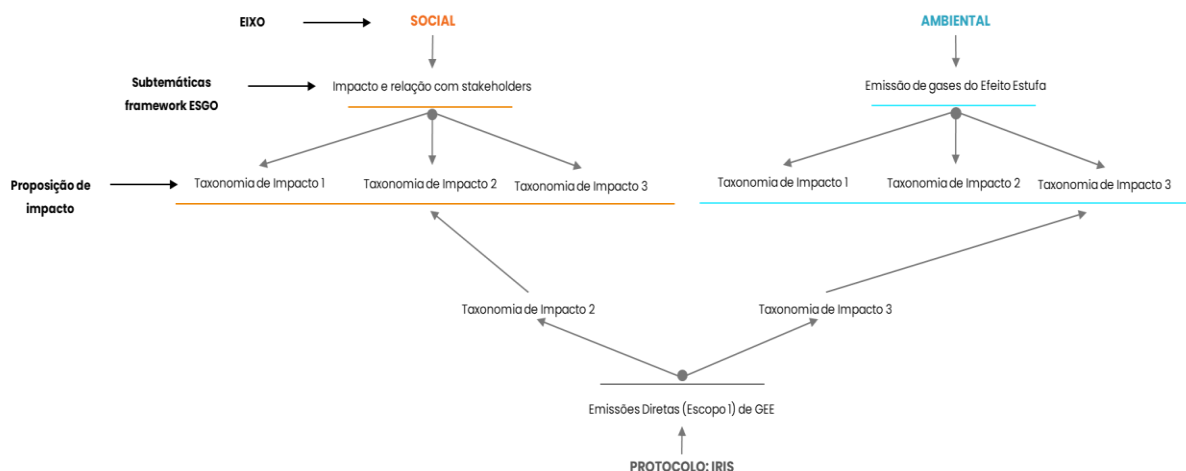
EIXO

SOCIAL

AMBIENTAL

Subtemáticas framework ESGO

Impacto e relação com stakeholders

Emissão de gases do Efeito Estufa

Proposição de impacto

Taxonomia de Impacto 1

Taxonomia de Impacto 2

Taxonomia de Impacto 3

Taxonomia de Impacto 1

Taxonomia de Impacto 2

Taxonomia de Impacto 3

Taxonomia de Impacto 2

Taxonomia de Impacto 3

Emissões Diretas (Escopo 1) de GEE

PROTOCOLO: IRIS